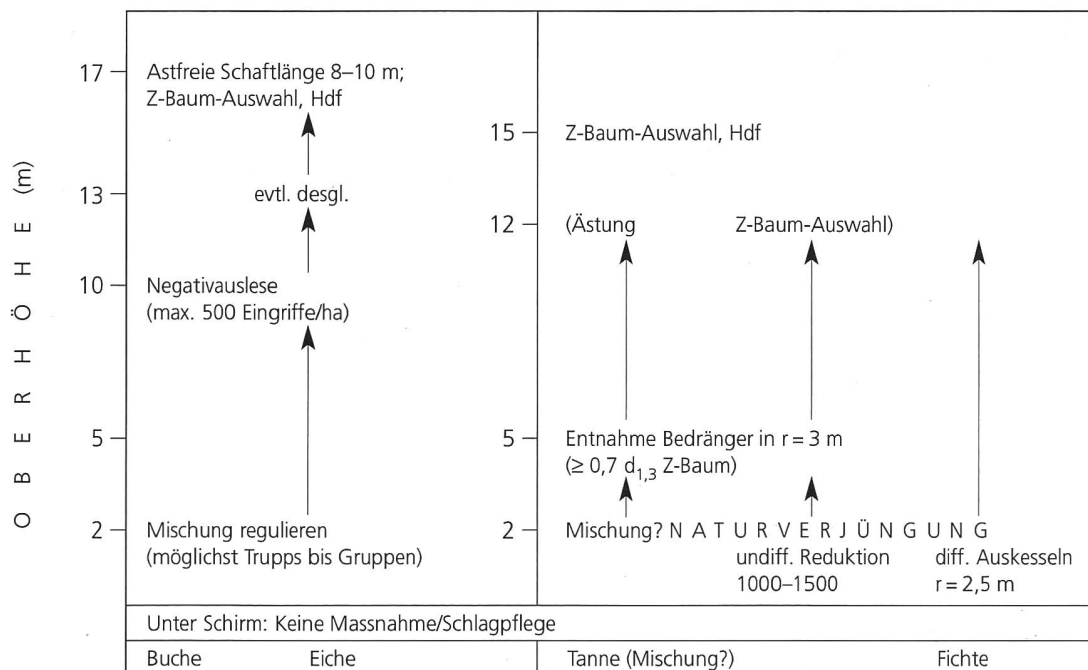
O B E R H Ö H E (m)

17 — Astfreie Schaftlänge 8–10 m; Z-Baum-Auswahl, Hdf

13 — evtl. desgl.

10 — Negativauslese (max. 500 Eingriffe/ha)

5 —

2 — Mischung regulieren (möglichst Trupps bis Gruppen)

15 — Z-Baum-Auswahl, Hdf

12 — (Ästung Z-Baum-Auswahl)

5 — Entnahme Bedränger in r = 3 m ($\geq 0{,}7\ d_{1,3}$ Z-Baum)

2 — Mischung? N A T U R V E R J Ü N G U N G
undiff. Reduktion 1000–1500
diff. Auskesseln r = 2,5 m

Unter Schirm: Keine Massnahme/Schlagpflege

| Buche | Eiche | Tanne (Mischung?) | Fichte |
|---|---|---|---|